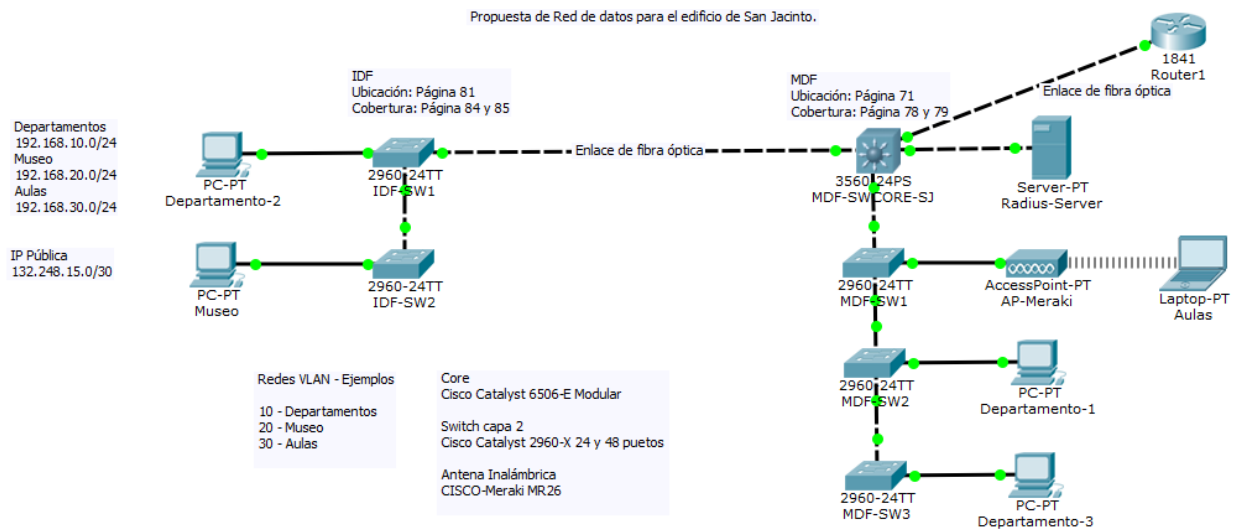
Propuesta de Red de datos para el edificio de San Jacinto.

1841
Router1

Enlace de fibra óptica

IDF
Ubicación: Página 81
Cobertura: Página 84 y 85

MDF
Ubicación: Página 71
Cobertura: Página 78 y 79

Departamentos
192.168.10.0/24
Museo
192.168.20.0/24
Aulas
192.168.30.0/24

PC-PT
Departamento-2

2960-24TT
IDF-SW1

Enlace de fibra óptica

3560-24PS
MDF-SWCORE-SJ

Server-PT
Radius-Server

IP Pública
132.248.15.0/30

PC-PT
Museo

2960-24TT
IDF-SW2

2960-24TT
MDF-SW1

AccessPoint-PT
AP-Meraki

Laptop-PT
Aulas

Redes VLAN - Ejemplos

10 - Departamentos
20 - Museo
30 - Aulas

Core
Cisco Catalyst 6506-E Modular

Switch capa 2
Cisco Catalyst 2960-X 24 y 48 puetos

Antena Inalámbrica
CISCO-Meraki MR26

2960-24TT
MDF-SW2

PC-PT
Departamento-1

2960-24TT
MDF-SW3

PC-PT
Departamento-3